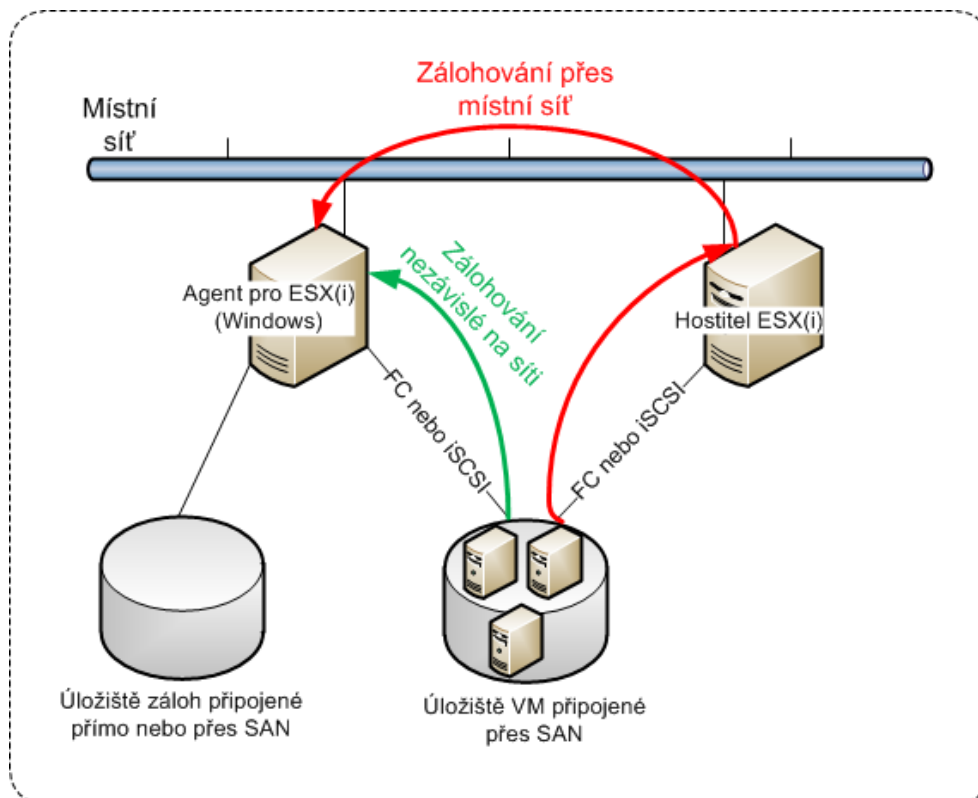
Zálohování přes místní síť

Místní síť

Agent pro ESX(i) (Windows)

Zálohování nezávislé na síti

Hostitel ESX(i)

FC nebo iSCSI

FC nebo iSCSI

Úložiště záloh připojené přímo nebo přes SAN

Úložiště VM připojené přes SAN